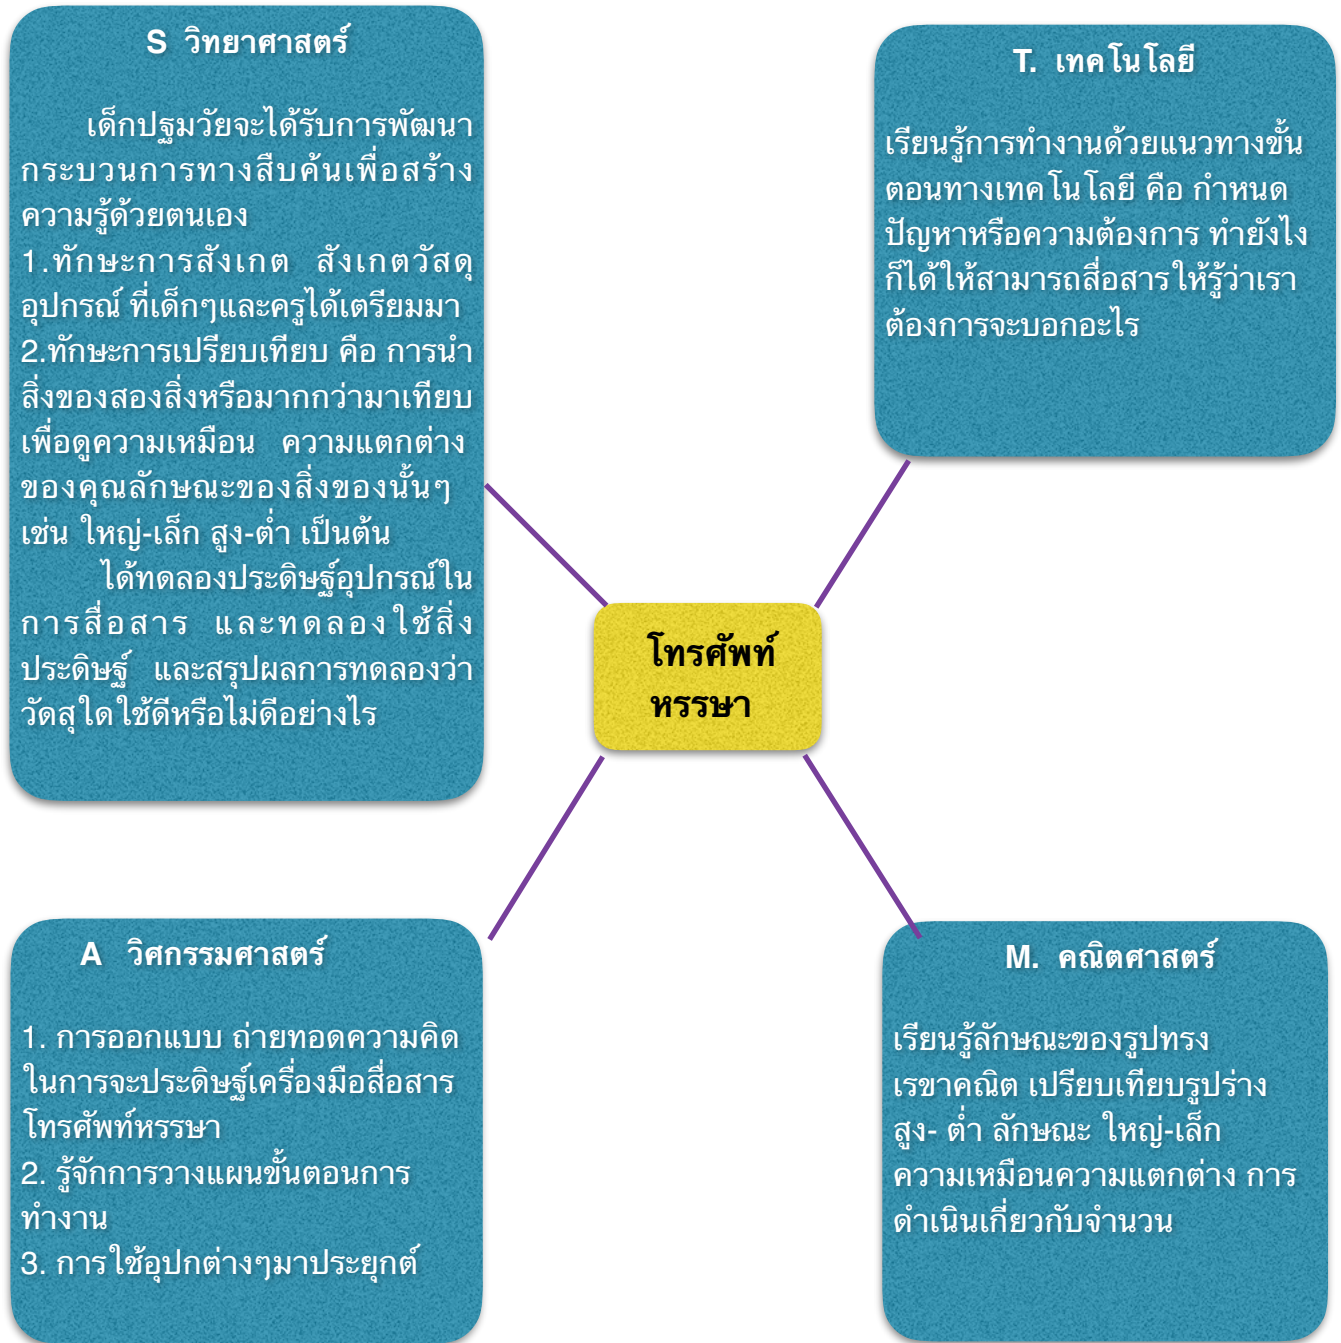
S วิทยาศาสตร์

เด็กปฐมวัยจะได้รับการพัฒนากระบวนการทางสืบค้นเพื่อสร้างความรู้ด้วยตนเอง
1.ทักษะการสังเกต สังเกตวัสดุอุปกรณ์ ที่เด็กๆและครูได้เตรียมมา
2.ทักษะการเปรียบเทียบ คือ การนำสิ่งของสองสิ่งหรือมากกว่ามาเทียบเพื่อดูความเหมือน ความแตกต่างของคุณลักษณะของสิ่งของนั้นๆ เช่น ใหญ่-เล็ก สูง-ต่ำ เป็นต้น
ได้ทดลองประดิษฐ์อุปกรณ์ในการสื่อสาร และทดลองใช้สิ่งประดิษฐ์ และสรุปผลการทดลองว่าวัดสุใดใช้ดีหรือไม่ดีอย่างไร

T. เทคโนโลยี

เรียนรู้การทำงานด้วยแนวทางขั้นตอนทางเทคโนโลยี คือ กำหนดปัญหาหรือความต้องการ ทำยังไงก็ได้ให้สามารถสื่อสารให้รู้ว่าเราต้องการจะบอกอะไร

โทรศัพท์หรรษา

A วิศกรรมศาสตร์

1. การออกแบบ ถ่ายทอดความคิดในการจะประดิษฐ์เครื่องมือสื่อสารโทรศัพท์หรรษา
2. รู้จักการวางแผนขั้นตอนการทำงาน
3. การใช้อุปกต่างๆมาประยุกต์

M. คณิตศาสตร์

เรียนรู้ลักษณะของรูปทรงเรขาคณิต เปรียบเทียบรูปร่าง สูง- ต่ำ ลักษณะ ใหญ่-เล็ก ความเหมือนความแตกต่าง การดำเนินเกี่ยวกับจำนวน